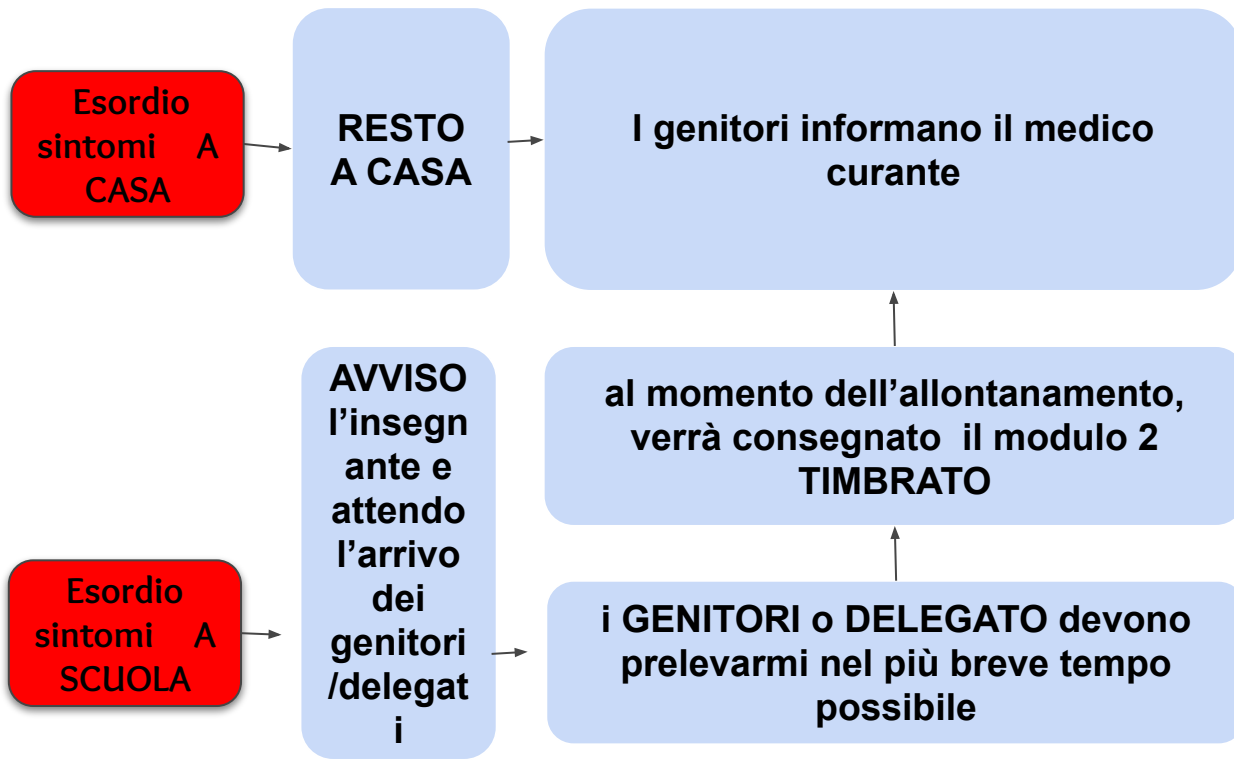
Esordio sintomi A CASA

RESTO A CASA

I genitori informano il medico curante

AVVISO l'insegnante e attendo l'arrivo dei genitori /delegati

al momento dell'allontanamento, verrà consegnato il modulo 2 TIMBRATO

Esordio sintomi A SCUOLA

i GENITORI o DELEGATO devono prelevarmi nel più breve tempo possibile